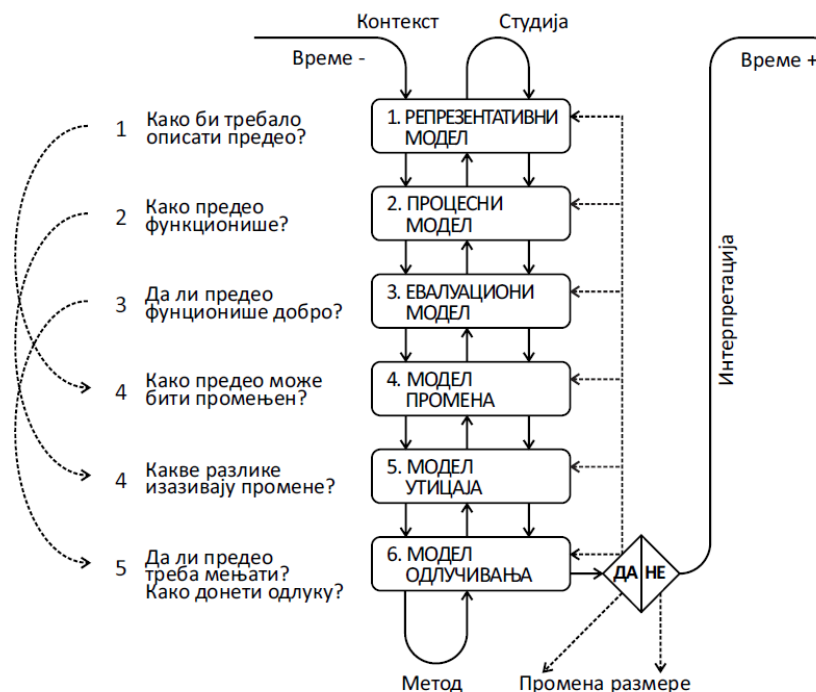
Контекст

Студија

Време -

Време +

1 Како би требало описати предео?

2 Како предео функционише?

3 Да ли предео фунционише добро?

4 Како предео може бити промењен?

4 Какве разлике изазивају промене?

5 Да ли предео треба мењати? Како донети одлуку?

1. РЕПРЕЗЕНТАТИВНИ МОДЕЛ

2. ПРОЦЕСНИ МОДЕЛ

3. ЕВАЛУАЦИОНИ МОДЕЛ

4. МОДЕЛ ПРОМЕНА

5. МОДЕЛ УТИЦАЈА

6. МОДЕЛ ОДЛУЧИВАЊА

ДА НЕ

Интерпретација

Метод

Промена размере